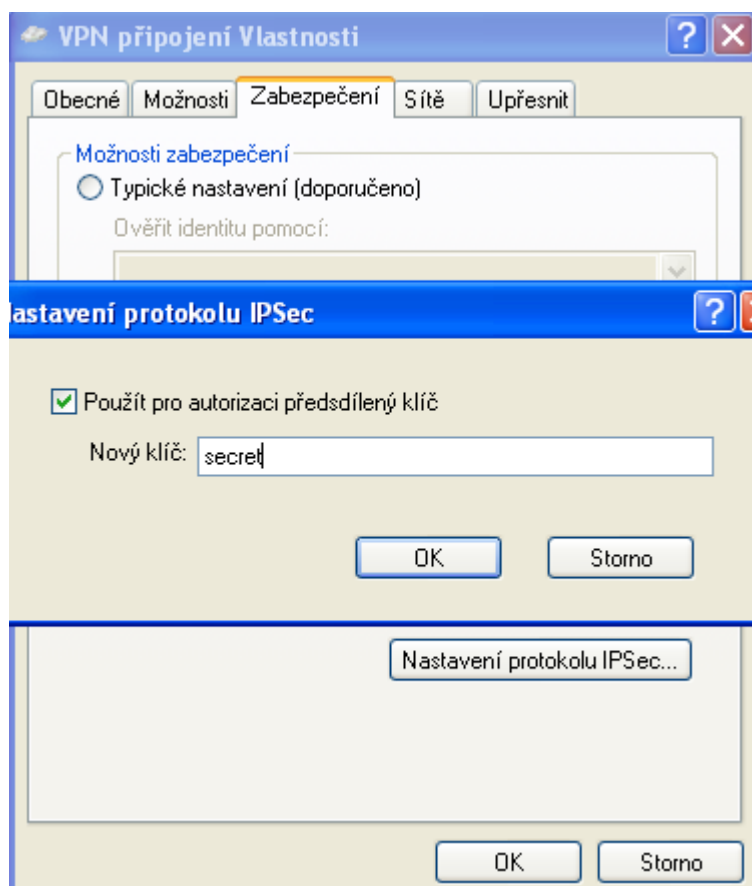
VPN připojení Vlastnosti

Obecné | Možnosti | Zabezpečení | Sítě | Upřesnit

Možnosti zabezpečení
Typické nastavení (doporučeno)
Ověřit identitu pomocí:

astavení protokolu IPSec

Použít pro autorizaci předsdílený klíč
Nový klíč: secret

OK | Storno

Nastavení protokolu IPSec...

OK | Storno